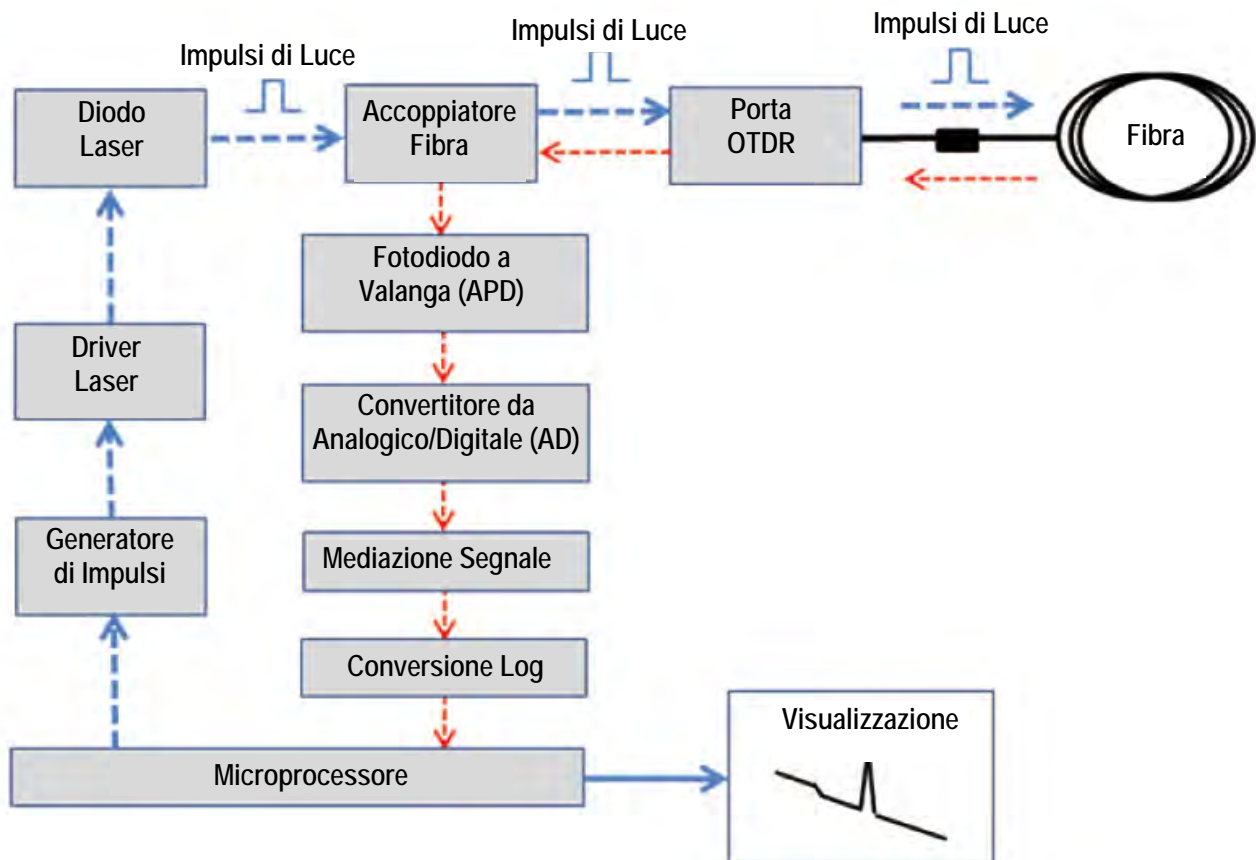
Impulsi di Luce

Impulsi di Luce

Impulsi di Luce

Diodo Laser

Accoppiatore Fibra

Porta OTDR

Fibra

Fotodiodo a Valanga (APD)

Driver Laser

Convertitore da Analogico/Digitale (AD)

Generatore di Impulsi

Mediazione Segnale

Conversione Log

Visualizzazione

Microprocessore